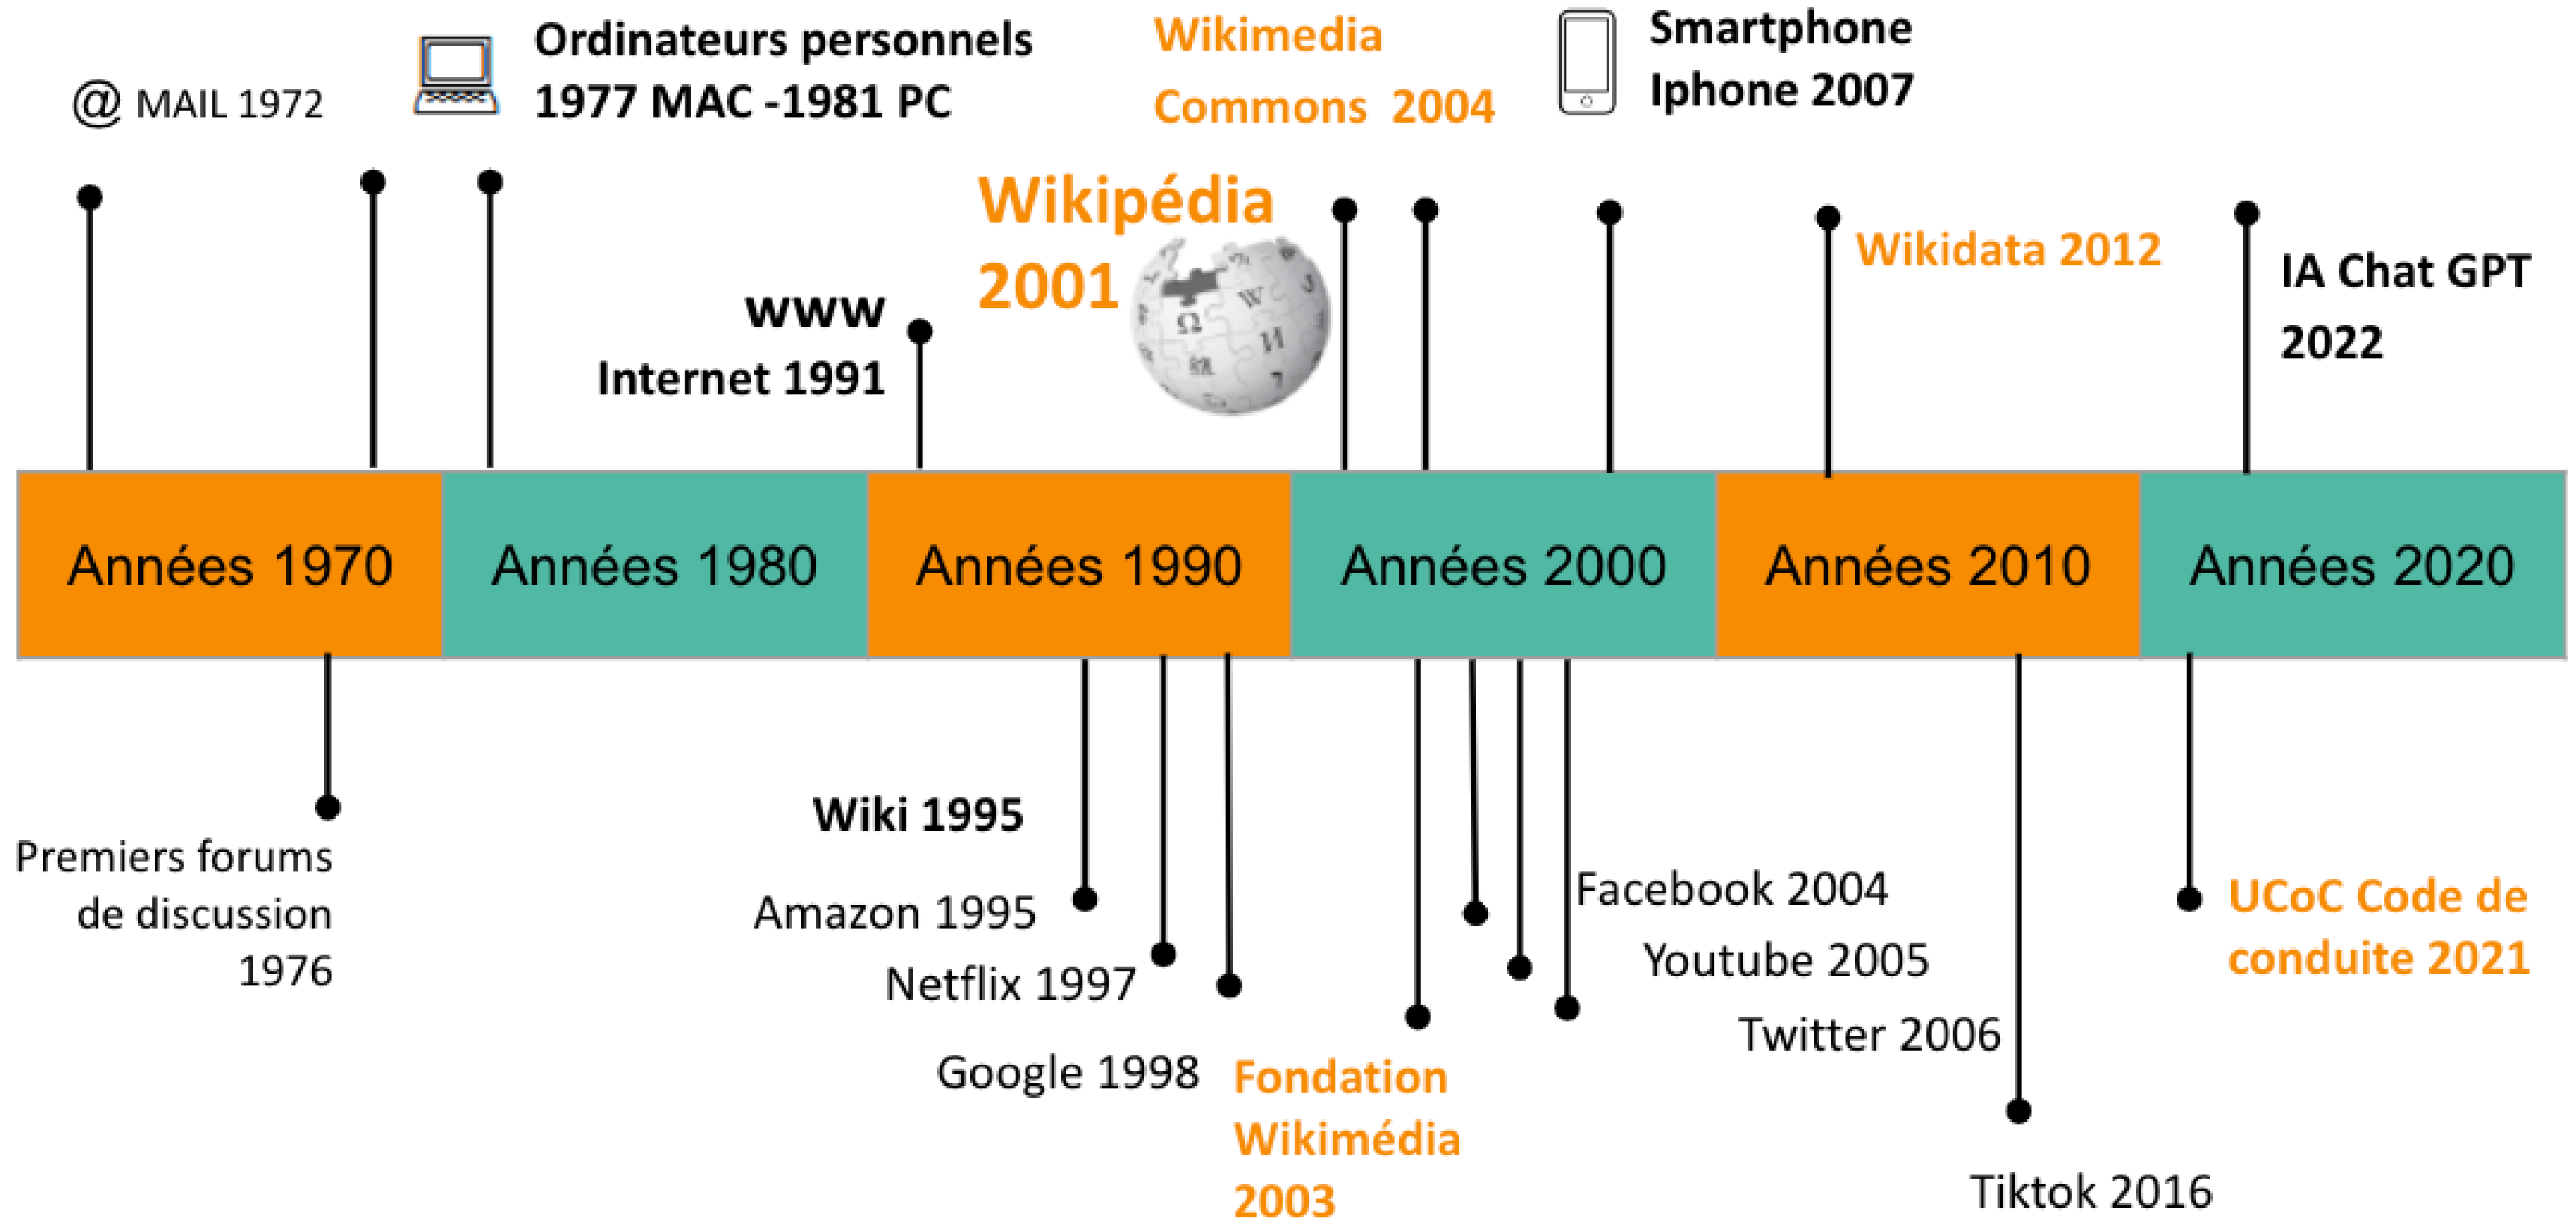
@ MAIL 1972

Ordinateurs personnels 1977 MAC -1981 PC

Wikimedia Commons 2004

Smartphone Iphone 2007

Wikipédia 2001

Ω W И

www Internet 1991

Wikidata 2012

IA Chat GPT 2022

Années 1970

Années 1980

Années 1990

Années 2000

Années 2010

Années 2020

Premiers forums de discussion 1976

Wiki 1995

Amazon 1995

Netflix 1997

Google 1998

Fondation Wikimédia 2003

Facebook 2004

Youtube 2005

Twitter 2006

Tiktok 2016

UCoC Code de conduite 2021